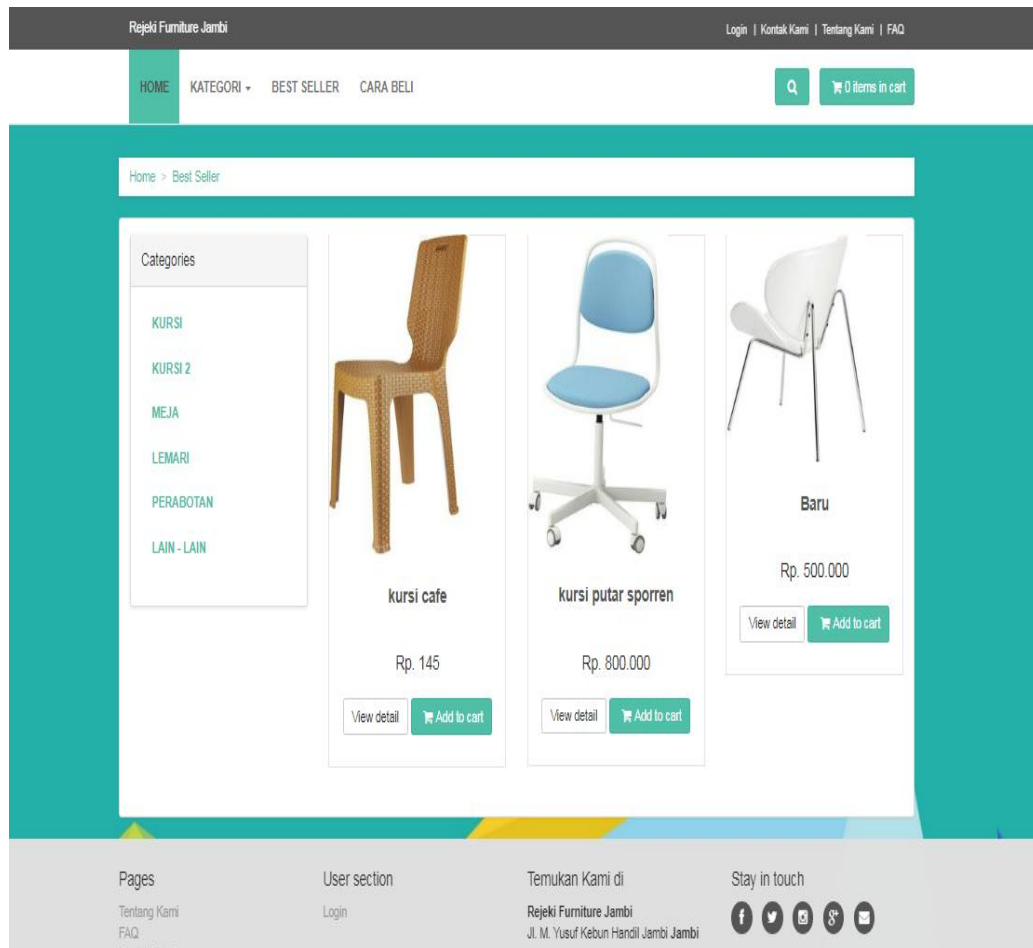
Rejeki Furniture Jambi

Login | Kontak Kami | Tentang Kami | FAQ

HOME KATEGORI BEST SELLER CARA BELI

0 items in cart

Home > Best Seller

Categories

KURSI
KURSI 2
MEJA
LEMARI
PERABOTAN
LAIN - LAIN

kursi cafe

Rp. 145

View detail Add to cart

kursi putar sporren

Rp. 800.000

View detail Add to cart

Baru

Rp. 500.000

View detail Add to cart

Pages

Tentang Kami
FAQ

User section

Login

Temukan Kami di

Rejeki Furniture Jambi
Jl. M. Yusuf Kebun Handil Jambi Jambi

Stay in touch